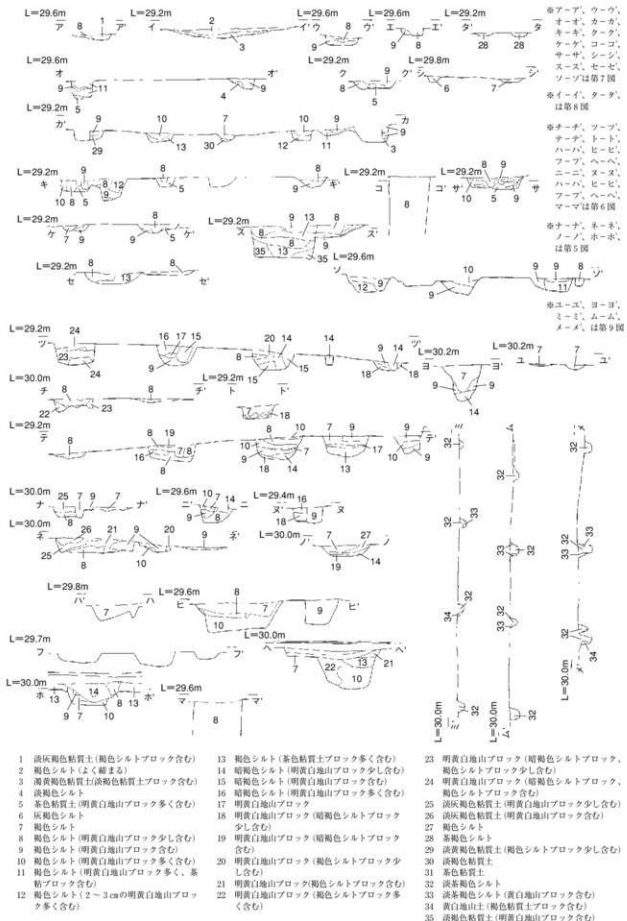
L=29.6m ア 8 1 ア'
L=29.2m イ 2 3 イ'
L=29.6m ウ 8 9 ウ'
L=29.6m エ 9 8 エ'
L=29.2m タ 28 28 タ'

※ア-ア'、ウ-ウ'、オ-オ'、カ-カ'、キ-キ'、ク-ク'、ケ-ケ'、コ-コ'、サ-サ'、シ-シ'、ス-ス'、セ-セ'、ソ-ソ'は第7図

※イ-イ'、タ-タ'、は第8図

※チ-チ'、ツ-ツ'、テ-テ'、ト-ト'、ハ-ハ'、ヒ-ヒ'、フ-フ'、ヘ-ヘ'、ニ-ニ'、ヌ-ヌ'、ハ-ハ'、ヒ-ヒ'、フ-フ'、ヘ-ヘ'、マ-マ'は第6図

※ナ-ナ'、ネ-ネ'、ノ-ノ'、ホ-ホ'、は第5図

※ユ-ユ'、ヨ-ヨ'、ミ-ミ'、ム-ム'、メ-メ'、は第9図

L=29.6m オ 9 11 4 9 オ'
L=29.2m ク 8 9 5 ク'
L=29.8m シ 6 7 シ'
L=29.2m カ 9 29 10 13 30 7 10 9 12 11 3 カ'
L=29.2m キ 9 10 8 5 8 12 9 5 8 キ'
L=29.2m コ 8 コ'
サ 8 9 10 5 9 サ'
L=29.2m ケ 7 9 9 8 5 ケ'
L=29.2m ス 8 9 13 8 35 13 8 35 ス'
L=29.2m セ 8 13 8 セ'
L=29.6m ソ 12 9 10 9 9 8 ソ'

L=29.2m ツ 24 23 24 16 17 15 9 20 14 8 15 14 9 14 18 8 ツ'
L=30.2m ヨ 7 9 14 ヨ'
L=30.2m ユ 7 7 ユ'
L=30.0m チ 8 22 23 8 チ'
L=29.2m ト 18 ト'
L=29.2m テ 8 8 19 16 7 8 8 10 10 9 18 14 7 9 13 17 10 9 テ'
L=30.0m ナ 25 7 9 7 8 ナ'
L=29.6m ニ 10 7 14 9 8 ニ'
L=29.4m ヌ 9 18 9 ヌ'
L=30.0m ネ 26 21 9 20 25 8 10 9 ネ'
L=30.0m ノ 7 27 19 14 ノ'
L=29.8m ハ 7 ハ'
L=29.6m ヒ 8 7 10 9 ヒ'
L=29.7m フ フ'
L=30.0m ヘ 7 22 13 21 10 ヘ'
L=30.0m ホ 14 13 9 7 10 8 13 ホ'
L=29.6m マ 8 マ'
ミ 32 32 33 32 34 32 L=30.0m ミ'
ム 32 32 33 32 32 ム'
メ 32 33 32 33 34 L=30.0m メ'

1 淡灰褐色粘質土(褐色シルトブロック含む)
2 褐色シルト(よく締まる)
3 濁黄褐色粘質土(淡褐色粘質土ブロック含む)
4 淡褐色シルト
5 茶色粘質土(明黄白地山ブロック多く含む)
6 灰褐色シルト
7 褐色シルト
8 褐色シルト(明黄白地山ブロック少し含む)
9 褐色シルト(明黄白地山ブロック含む)
10 褐色シルト(明黄白地山ブロック多く含む)
11 褐色シルト(明黄白地山ブロック多く、茶粘ブロック含む)
12 褐色シルト(2~3㎝の明黄白地山ブロック多く含む)
13 褐色シルト(茶色粘質土ブロック多く含む)
14 暗褐色シルト(明黄白地山ブロック少し含む)
15 暗褐色シルト(明黄白地山ブロック含む)
16 暗褐色シルト(明黄白地山ブロック多く含む)
17 明黄白地山ブロック
18 明黄白地山ブロック(暗褐色シルトブロック少し含む)
19 明黄白地山ブロック(暗褐色シルトブロック含む)
20 明黄白地山ブロック(褐色シルトブロック少し含む)
21 明黄白地山ブロック(褐色シルトブロック含む)
22 明黄白地山ブロック(褐色シルトブロック多く含む)
23 明黄白地山ブロック(暗褐色シルトブロック、褐色シルトブロック少し含む)
24 明黄白地山ブロック(暗褐色シルトブロック、褐色シルトブロック含む)
25 淡灰褐色粘質土(明黄白地山ブロック少し含む)
26 淡灰褐色粘質土(明黄白地山ブロック含む)
27 褐色シルト
28 茶褐色シルト
29 淡黄色粘質土(褐色シルトブロック少し含む)
30 淡褐色粘質土
31 茶色粘質土
32 淡茶褐色シルト
33 淡茶褐色シルト(黄白地山ブロック含む)
34 黄白地山土(褐色粘質土ブロック含む)
35 淡褐色粘質土(明黄白地山ブロック含む)